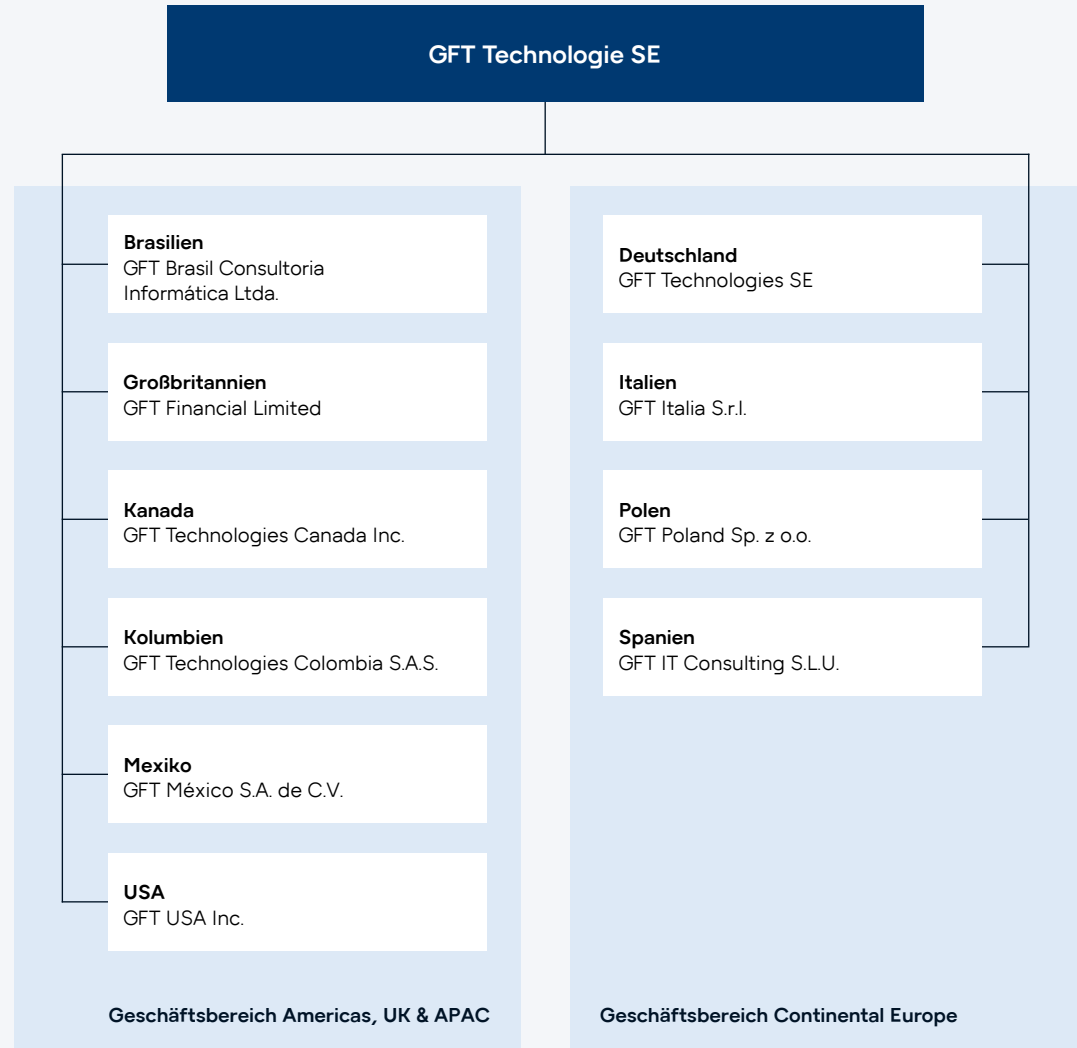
GFT Technologie SE

Brasilien
GFT Brasil Consultoria Informática Ltda.

Großbritannien
GFT Financial Limited

Kanada
GFT Technologies Canada Inc.

Kolumbien
GFT Technologies Colombia S.A.S.

Mexiko
GFT México S.A. de C.V.

USA
GFT USA Inc.

Geschäftsbereich Americas, UK & APAC

Deutschland
GFT Technologies SE

Italien
GFT Italia S.r.l.

Polen
GFT Poland Sp. z o.o.

Spanien
GFT IT Consulting S.L.U.

Geschäftsbereich Continental Europe